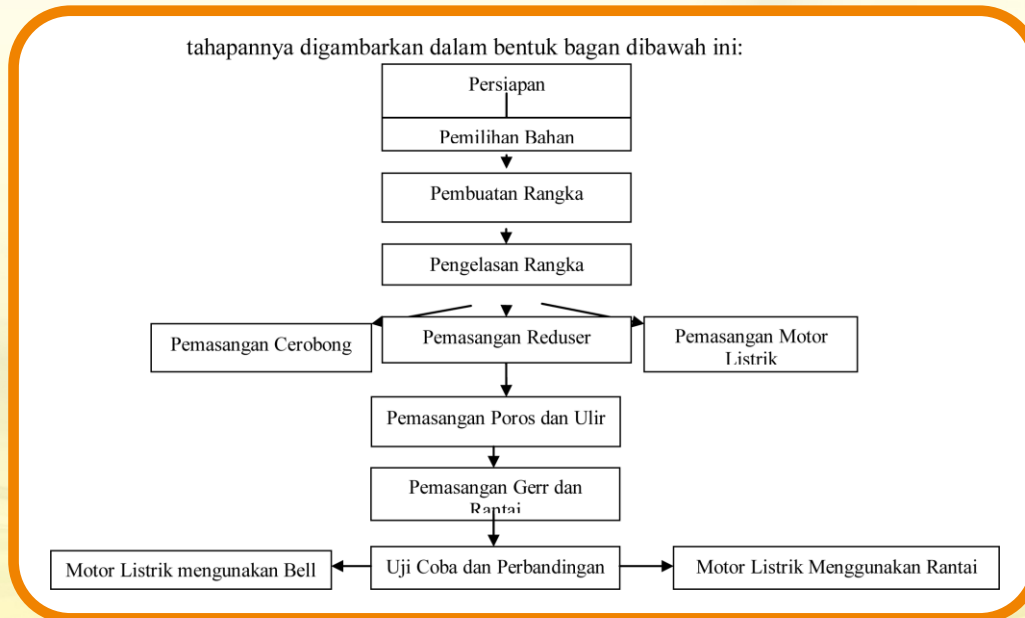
tahapannya digambarkan dalam bentuk bagan dibawah ini:

Persiapan

Pemilihan Bahan

Pembuatan Rangka

Pengelasan Rangka

Pemasangan Cerobong

Pemasangan Reduser

Pemasangan Motor Listrik

Pemasangan Poros dan Ulir

Pemasangan Gerr dan Rantai

Motor Listrik mengunakan Bell

Uji Coba dan Perbandingan

Motor Listrik Menggunakan Rantai